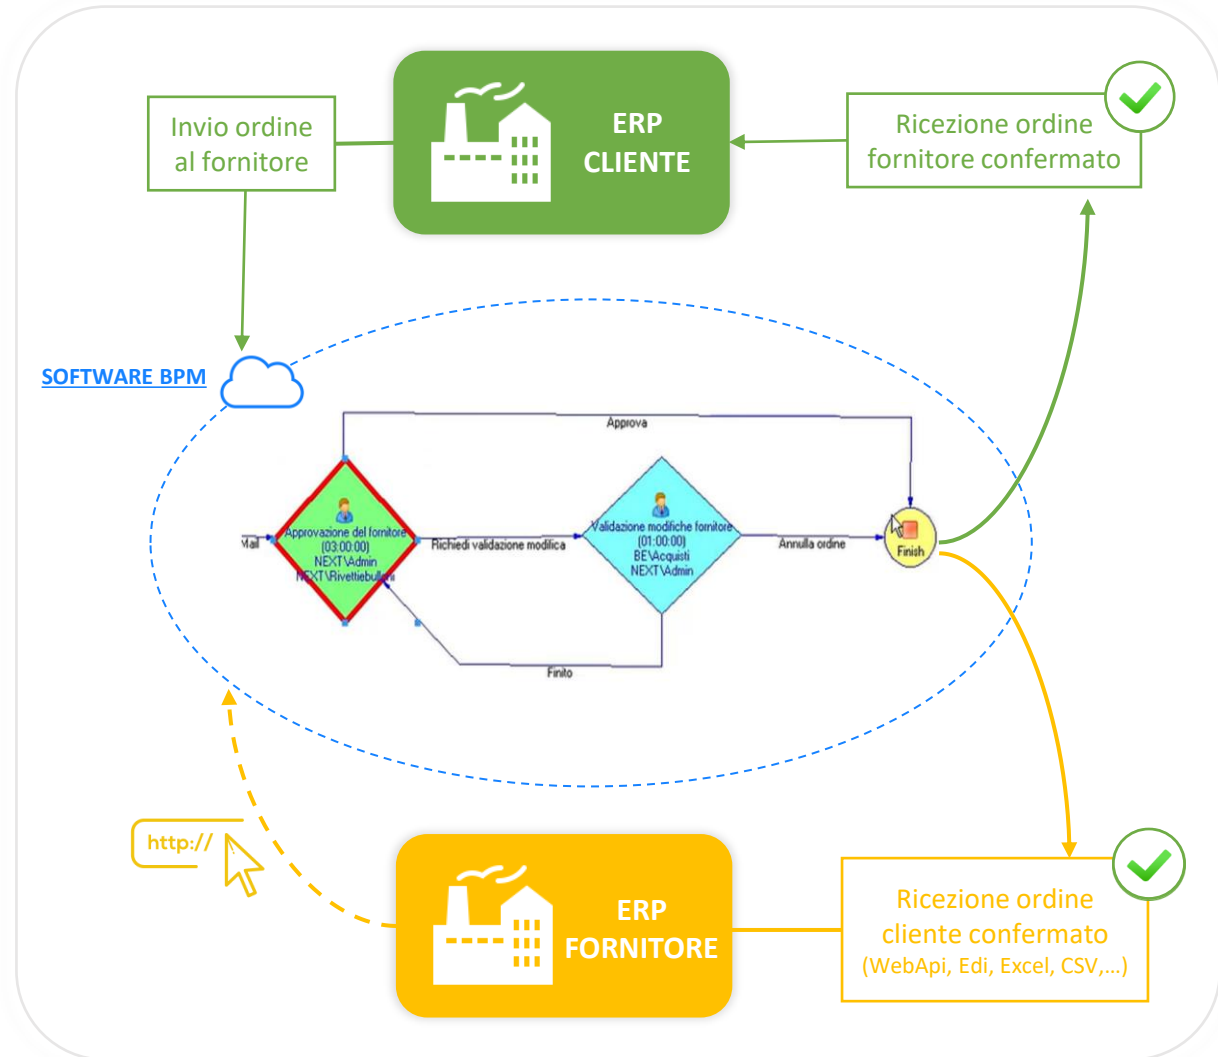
Invio ordine al fornitore

ERP CLIENTE

Ricezione ordine fornitore confermato

SOFTWARE BPM

Approva

Mail

Approvazione del fornitore (03:00:00) NEXT\Admin NEXT\Rivettiebulloni

Richiedi validazione modifica

Validazione modifiche fornitore (01:00:00) BE\Acquisti NEXT\Admin

Annulla ordine

Finish

Finito

http://

ERP FORNITORE

Ricezione ordine cliente confermato (WebApi, Edi, Excel, CSV,…)